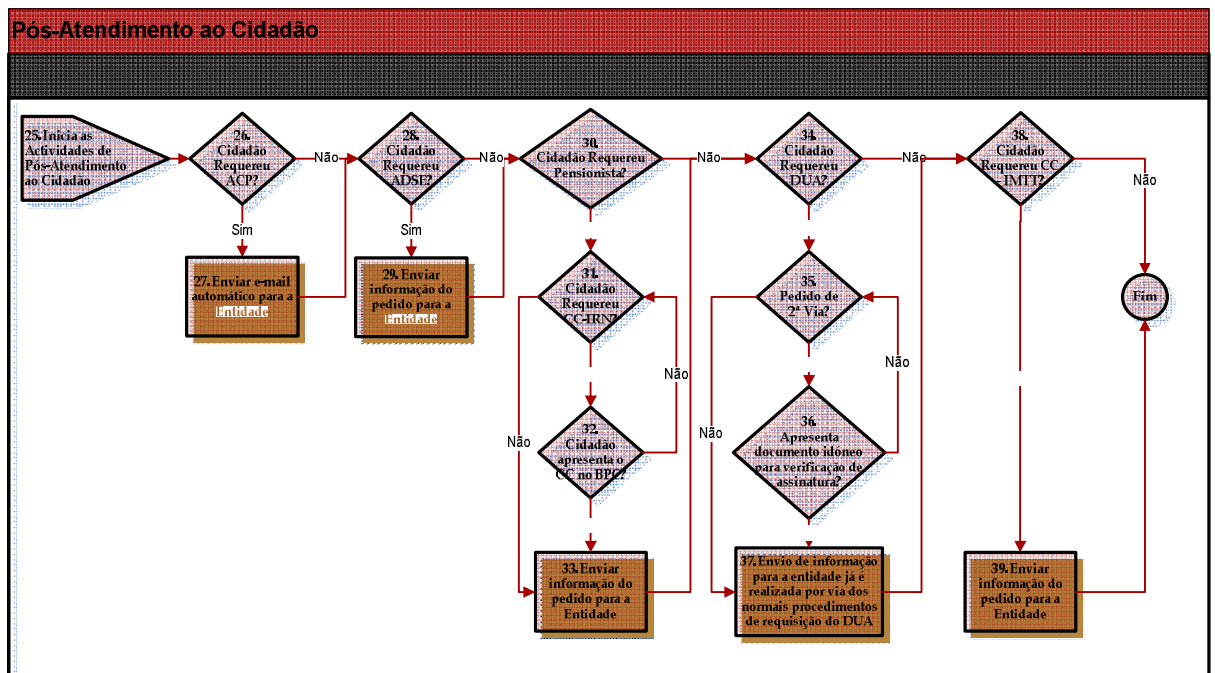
Pós-Atendimento ao Cidadão

25. Inicia as Actividades de Pós-Atendimento ao Cidadão

26. Cidadão Requereu ACP?

Não

Sim

27. Enviar e-mail automático para a Entidade

28. Cidadão Requereu ADSE?

Não

Sim

29. Enviar informação do pedido para a Entidade

30. Cidadão Requereu Pensionista?

Não

31. Cidadão Requereu CC-IRN?

Não

32. Cidadão apresenta o CC no BPC?

Não

33. Enviar informação do pedido para a Entidade

34. Cidadão Requereu DUA?

Não

35. Pedido de 2ª Via?

Não

36. Apresenta documento idóneo para verificação de assinatura?

Não

37. Envio de informação para a entidade já é realizada por via dos normais procedimentos de requisição do DUA

38. Cidadão Requereu CC IMTT?

Não

39. Enviar informação do pedido para a Entidade

Fim